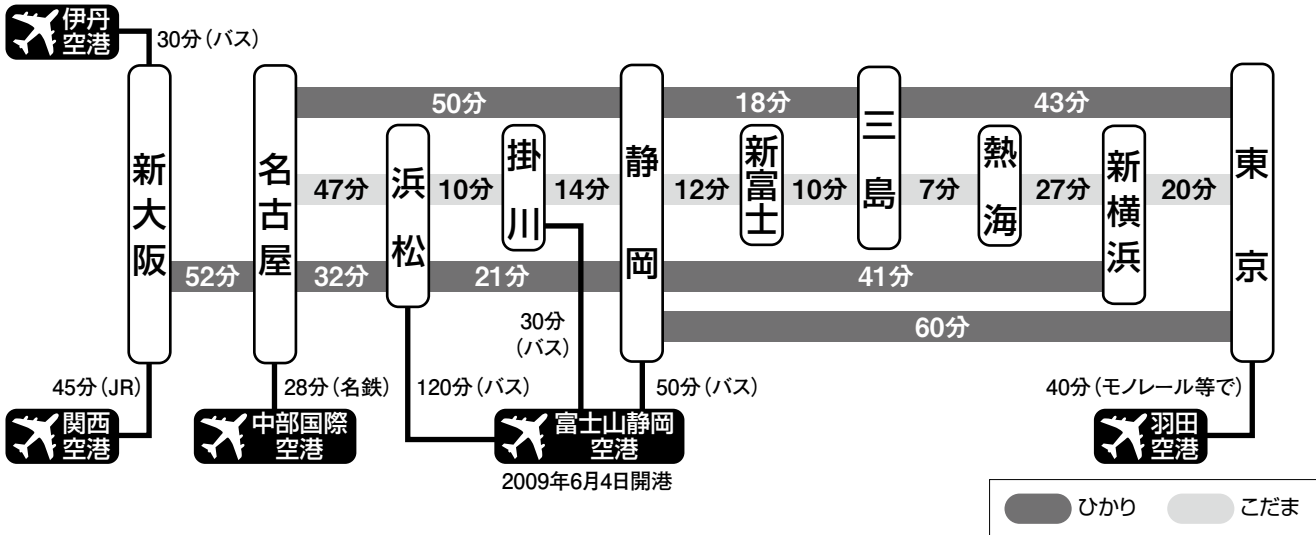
伊丹空港
30分（バス）
新大阪
名古屋
浜松
掛川
静岡
新富士
三島
熱海
新横浜
東京
50分
18分
43分
47分
10分
14分
12分
10分
7分
27分
20分
52分
32分
21分
41分
60分
30分（バス）
45分（JR）
28分（名鉄）
120分（バス）
50分（バス）
40分（モノレール等で）
関西空港
中部国際空港
富士山静岡空港
2009年6月4日開港
羽田空港
ひかり
こだま